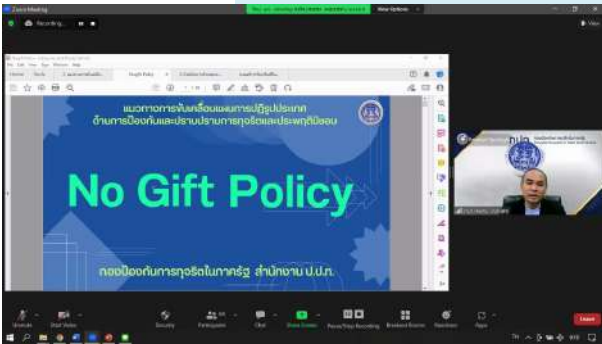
Zoom Meeting
Recording...
View Options
View

แนวทางการขับเคลื่อนแผนการปฏิรูปประเทศ
ด้านการป้องกันและปราบปรามการทุจริตและประพฤติมิชอบ

No Gift Policy

กองป้องกันการทุจริตในภาครัฐ สำนักงาน ป.ป.ท.

Unmute
Start Video
Security
Participants
Chat
Share Screen
Pause/Stop Recording
Breakout Rooms
Reactions
Apps
Leave